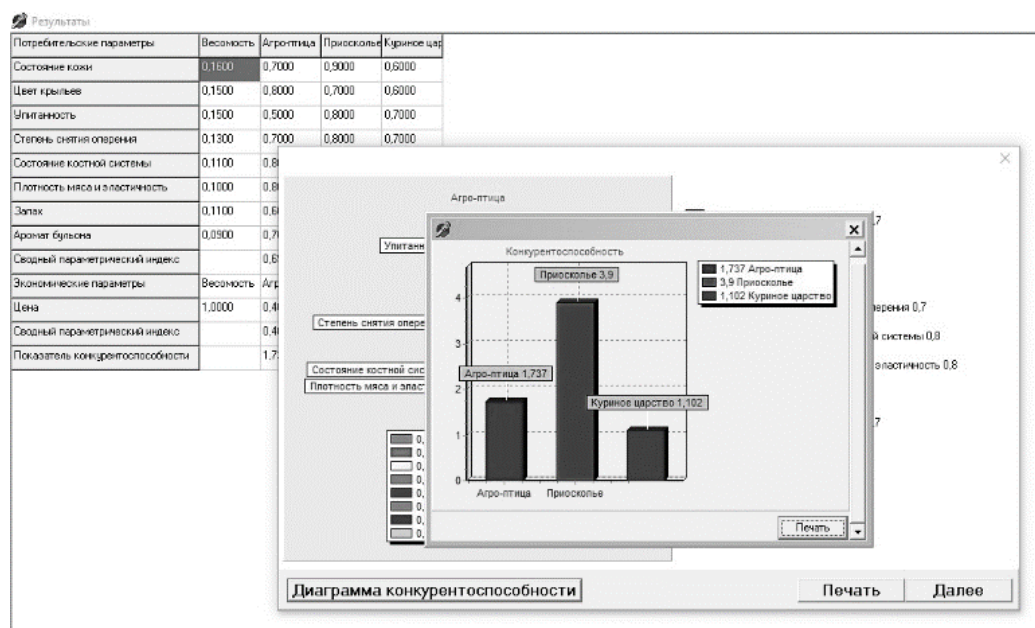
Результаты

| Потребительские параметры | Весомость | Агро-птица | Приосколье | Куриное цар |
|---|---|---|---|---|
| Состояние кожи | 0,1600 | 0,7000 | 0,9000 | 0,6000 |
| Цвет крыльев | 0,1500 | 0,8000 | 0,7000 | 0,6000 |
| Упитанность | 0,1500 | 0,5000 | 0,8000 | 0,7000 |
| Степень снятия оперения | 0,1300 | 0,7000 | 0,8000 | 0,7000 |
| Состояние костной системы | 0,1100 | 0,8 | | |
| Плотность мяса и эластичность | 0,1000 | 0,8 | | |
| Запах | 0,1100 | 0,6 | | |
| Аромат бульона | 0,0900 | 0,7 | | |
| Сводный параметрический индекс | | 0,6 | | |
| Экономические параметры | Весомость | Агр | | |
| Цена | 1,0000 | 0,4 | | |
| Сводный параметрический индекс | | 0,4 | | |
| Показатель конкурентоспособности | | 1,7 | | |

Агро-птица

Упитанн

Степень снятия опере

Состояние костной сис

Плотность мяса и эласт

0,
0,
0,
0,
0,
0,
0,
0,

,7

перения 0,7

й системы 0,8

эластичность 0,8

,7

Конкурентоспособность

Приосколье 3,9

Агро-птица 1,737

Куриное царство 1,102

4
3
2
1
0

Агро-птица Приосколье

1,737 Агро-птица
3,9 Приосколье
1,102 Куриное царство

Печать

Диаграмма конкурентоспособности

Печать

Далее